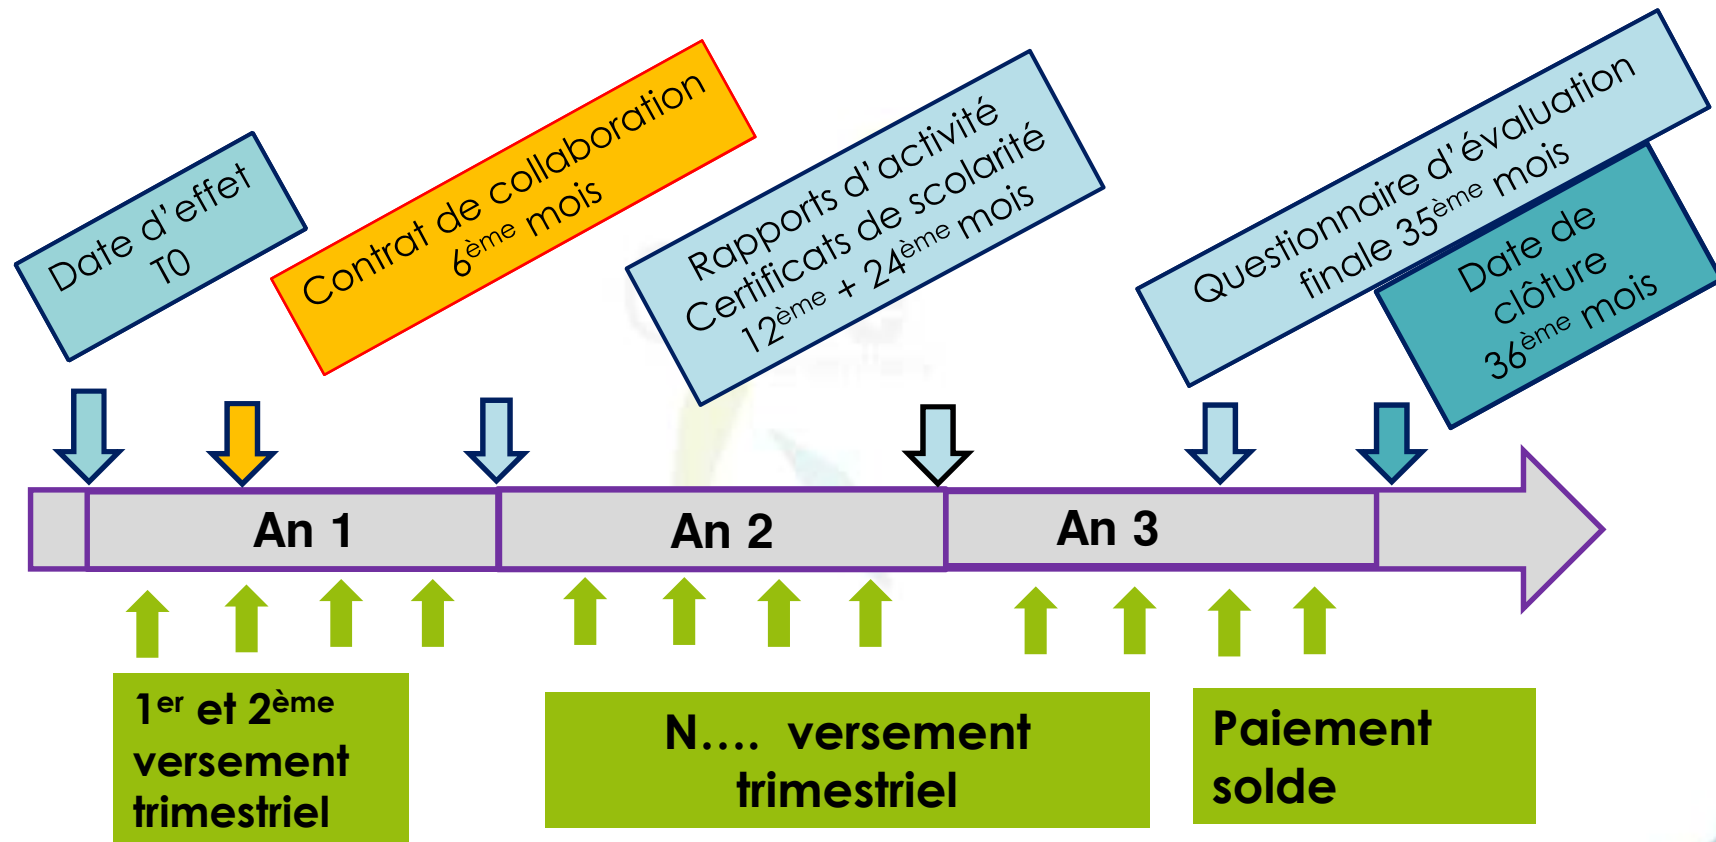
Date d'effet T0

Contrat de collaboration $6^{ème}$ mois

Rapports d'activité Certificats de scolarité $12^{ème}$ + $24^{ème}$ mois

Questionnaire d'évaluation finale $35^{ème}$ mois

Date de clôture $36^{ème}$ mois

An 1

An 2

An 3

$1^{er}$ et $2^{ème}$ versement trimestriel

N…. versement trimestriel

Paiement solde